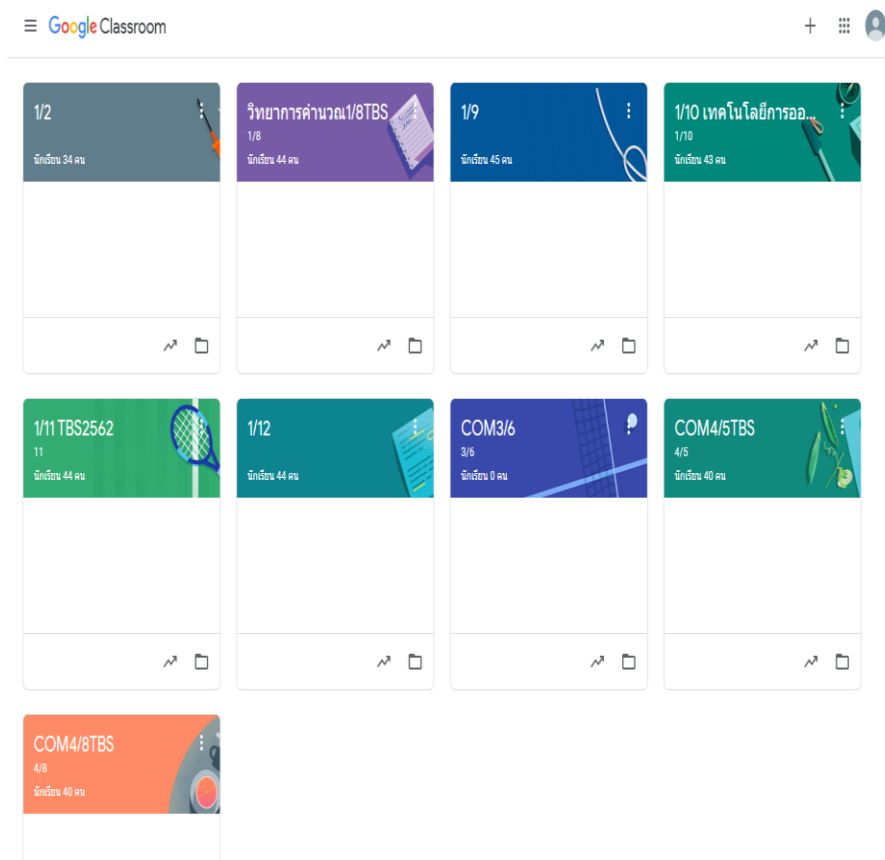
Google Classroom

1/2
นักเรียน 34 คน

วิทยาการคำนวณ1/8TBS
1/8
นักเรียน 44 คน

1/9
นักเรียน 45 คน

1/10 เทคโนโลยีการออ...
1/10
นักเรียน 43 คน

1/11 TBS2562
11
นักเรียน 44 คน

1/12
นักเรียน 44 คน

COM3/6
3/6
นักเรียน 0 คน

COM4/5TBS
4/5
นักเรียน 40 คน

COM4/8TBS
4/8
นักเรียน 40 คน